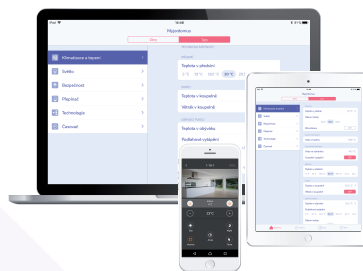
Pad
10:49
Nastavení
Zima
Léto
Klimatizace a topení
Světla
Bezpečnost
Přepínač
Technologie
Časovač
Teplota v předsíni
21°C
Teplota v koupelně
Větrák v koupelně
Teplota v obývaku
Podlahové vytápění
21°C